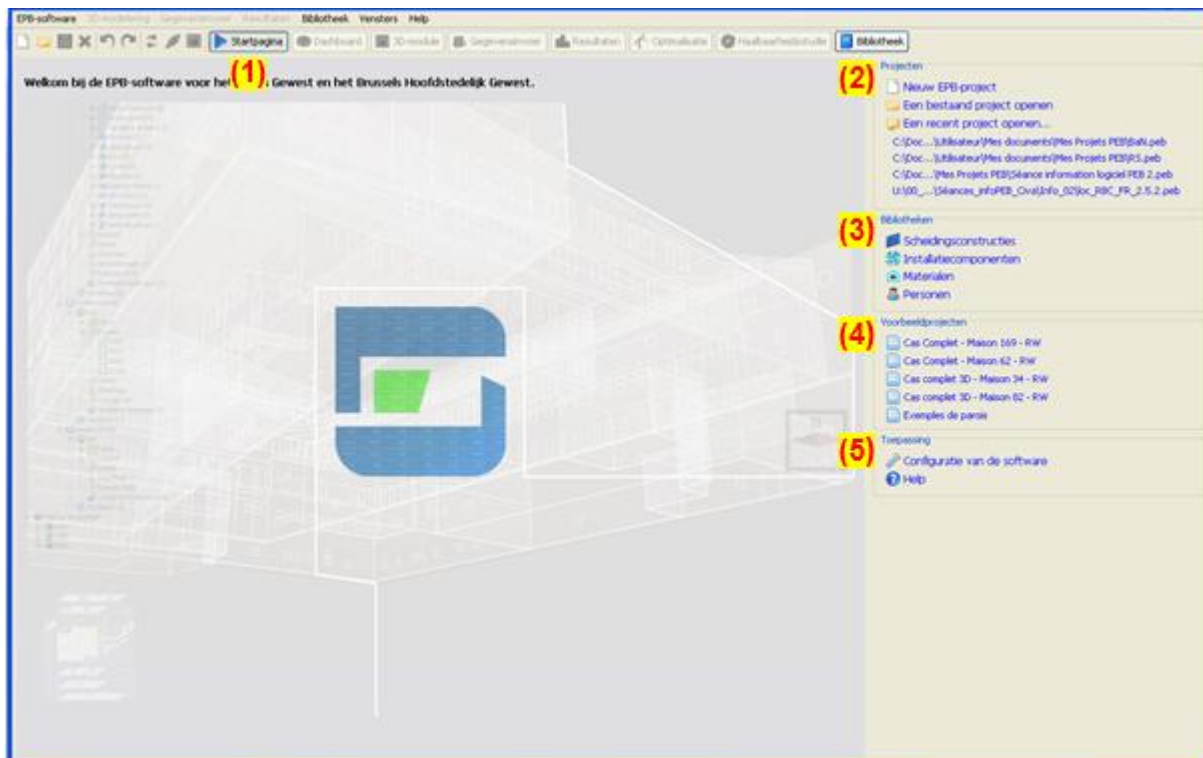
EPB-software 3D-modelering Gegevensinvoer Resultaten Bibliotheek Vensters Help

Startpagina Dashboard 3D-module Gegevensinvoer Resultaten Optimalisatie Haalbaarheidsstudie Bibliotheek

Welkom bij de EPB-software voor het (1) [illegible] Gewest en het Brussels Hoofdstedelijk Gewest.

Projecten
(2)
Nieuw EPB-project
Een bestaand project openen
Een recent project openen...
C:\Doc...\Utilisateur\Mes documents\Mes Projets PEB\BaN.peb
C:\Doc...\Utilisateur\Mes documents\Mes Projets PEB\R5.peb
C:\Doc...\Mes Projets PEB\Séance information logiciel PEB 2.peb
U:\00_...\Séances_infoPEB_Ova\Info_02\loc_RBC_FR_2.5.2.peb

Bibliotheken
(3)
Scheidingsconstructies
Installatiecomponenten
Materialen
Personen

Voorbeeldprojecten
(4)
Cas Complet - Maison 169 - RW
Cas Complet - Maison 62 - RW
Cas complet 3D - Maison 34 - RW
Cas complet 3D - Maison 82 - RW
Exemples de parois

Toepassing
(5)
Configuratie van de software
Help